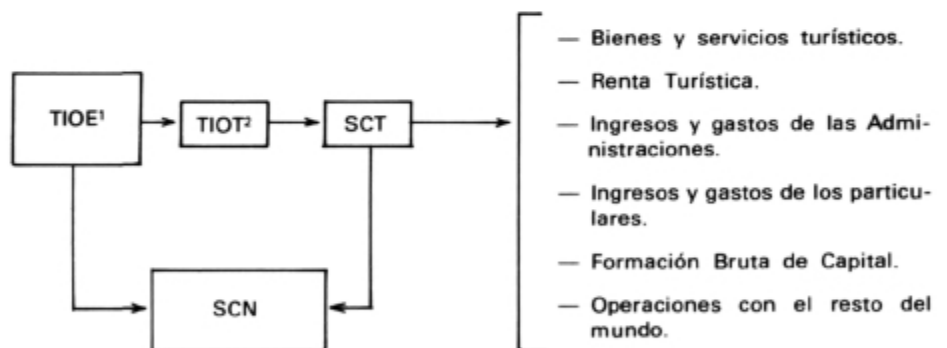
TIOE$^1$

TIOT$^2$

SCT

SCN

— Bienes y servicios turísticos.

— Renta Turística.

— Ingresos y gastos de las Administraciones.

— Ingresos y gastos de los particulares.

— Formación Bruta de Capital.

— Operaciones con el resto del mundo.